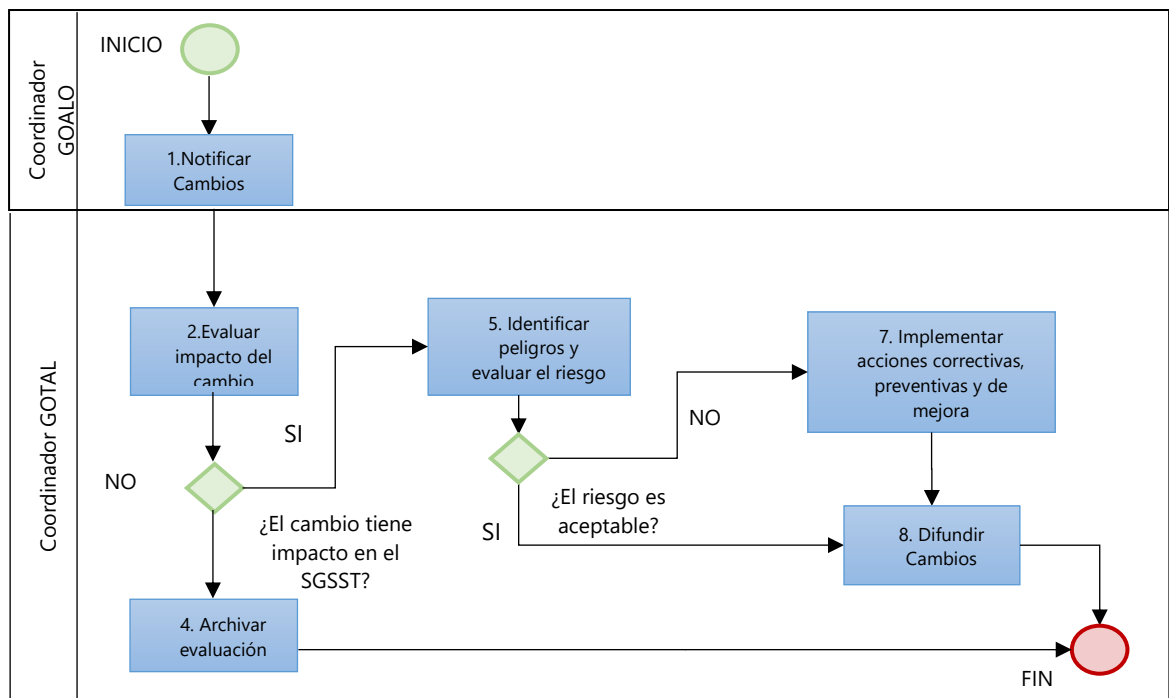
Coordinador GOALO

INICIO

1.Notificar Cambios

Coordinador GOTAL

2.Evaluar impacto del cambio

NO

SI

¿El cambio tiene impacto en el SGSST?

4. Archivar evaluación

5. Identificar peligros y evaluar el riesgo

NO

SI

¿El riesgo es aceptable?

7. Implementar acciones correctivas, preventivas y de mejora

8. Difundir Cambios

FIN